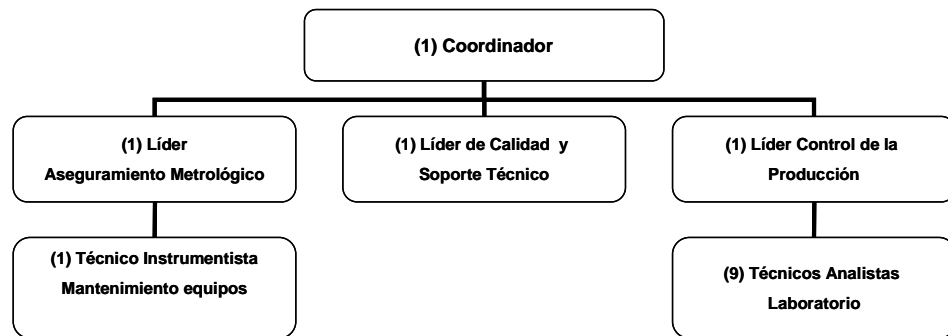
(1) Coordinador

(1) Líder Aseguramiento Metrológico

(1) Líder de Calidad y Soporte Técnico

(1) Líder Control de la Producción

(1) Técnico Instrumentista Mantenimiento equipos

(9) Técnicos Analistas Laboratorio